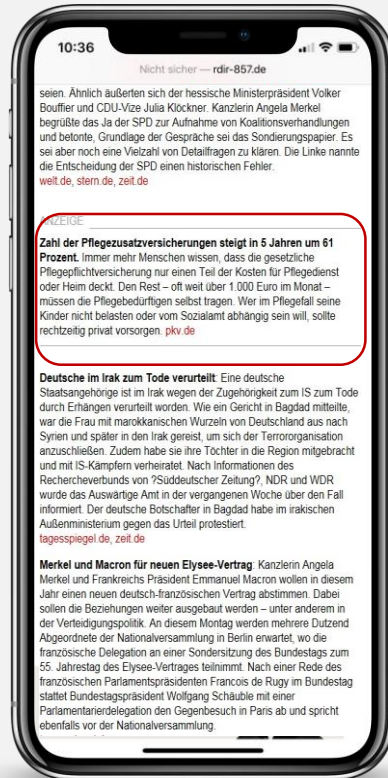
10:36

Nicht sicher — rdir-857.de

seien. Ähnlich äußerten sich der hessische Ministerpräsident Volker Bouffier und CDU-Vize Julia Klöckner. Kanzlerin Angela Merkel begrüßte das Ja der SPD zur Aufnahme von Koalitionsverhandlungen und betonte, Grundlage der Gespräche sei das Sondierungspapier. Es sei aber noch eine Vielzahl von Detailfragen zu klären. Die Linke nannte die Entscheidung der SPD einen historischen Fehler.
welt.de, stern.de, zeit.de

ANZEIGE

**Zahl der Pflegezusatzversicherungen steigt in 5 Jahren um 61 Prozent.** Immer mehr Menschen wissen, dass die gesetzliche Pflegepflichtversicherung nur einen Teil der Kosten für Pflegedienst oder Heim deckt. Den Rest – oft weit über 1.000 Euro im Monat – müssen die Pflegebedürftigen selbst tragen. Wer im Pflegefall seine Kinder nicht belasten oder vom Sozialamt abhängig sein will, sollte rechtzeitig privat vorsorgen. pkv.de

**Deutsche im Irak zum Tode verurteilt**: Eine deutsche Staatsangehörige ist im Irak wegen der Zugehörigkeit zum IS zum Tode durch Erhängen verurteilt worden. Wie ein Gericht in Bagdad mitteilte, war die Frau mit marokkanischen Wurzeln von Deutschland aus nach Syrien und später in den Irak gereist, um sich der Terrororganisation anzuschließen. Zudem habe sie ihre Töchter in die Region mitgebracht und mit IS-Kämpfern verheiratet. Nach Informationen des Rechercheverbunds von ?Süddeutscher Zeitung?, NDR und WDR wurde das Auswärtige Amt in der vergangenen Woche über den Fall informiert. Der deutsche Botschafter in Bagdad habe im irakischen Außenministerium gegen das Urteil protestiert.
tagesspiegel.de, zeit.de

**Merkel und Macron für neuen Elysee-Vertrag**: Kanzlerin Angela Merkel und Frankreichs Präsident Emmanuel Macron wollen in diesem Jahr einen neuen deutsch-französischen Vertrag abstimmen. Dabei sollen die Beziehungen weiter ausgebaut werden – unter anderem in der Verteidigungspolitik. An diesem Montag werden mehrere Dutzend Abgeordnete der Nationalversammlung in Berlin erwartet, wo die französische Delegation an einer Sondersitzung des Bundestags zum 55. Jahrestag des Elysee-Vertrages teilnimmt. Nach einer Rede des französischen Parlamentspräsidenten Francois de Rugy im Bundestag stattet Bundestagspräsident Wolfgang Schäuble mit einer Parlamentarierdelegation den Gegenbesuch in Paris ab und spricht ebenfalls vor der Nationalversammlung.